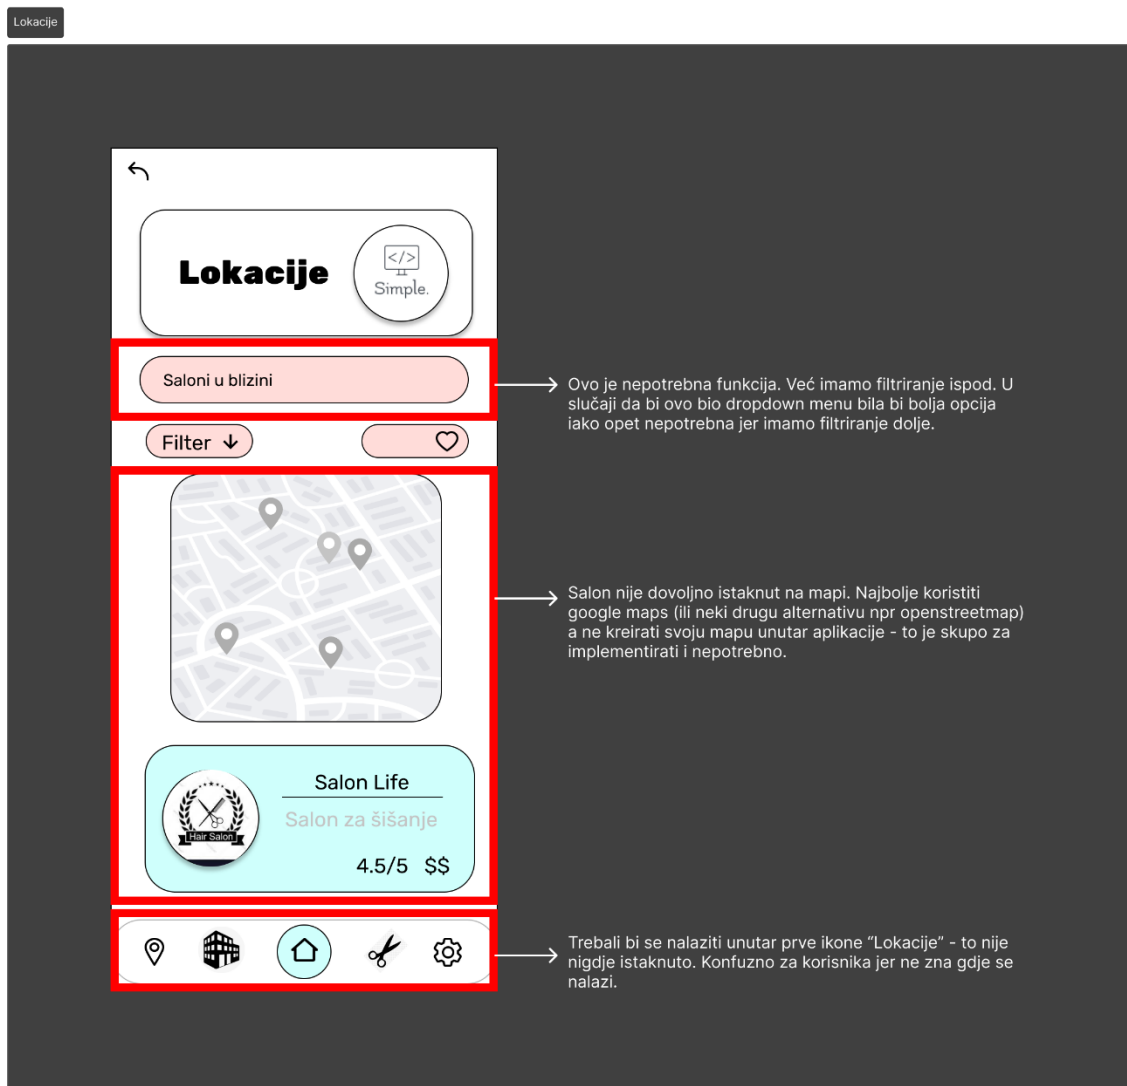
Lokacije

Lokacije

</>
Simple.

Saloni u blizini

Ovo je nepotrebna funkcija. Već imamo filtriranje ispod. U slučaji da bi ovo bio dropdown menu bila bi bolja opcija iako opet nepotrebna jer imamo filtriranje dolje.

Filter

Salon nije dovoljno istaknut na mapi. Najbolje koristiti google maps (ili neki drugu alternativu npr openstreetmap) a ne kreirati svoju mapu unutar aplikacije - to je skupo za implementirati i nepotrebno.

Hair Salon

Salon Life

Salon za šišanje

4.5/5 $$

Trebali bi se nalaziti unutar prve ikone "Lokacije" - to nije nigdje istaknuto. Konfuzno za korisnika jer ne zna gdje se nalazi.